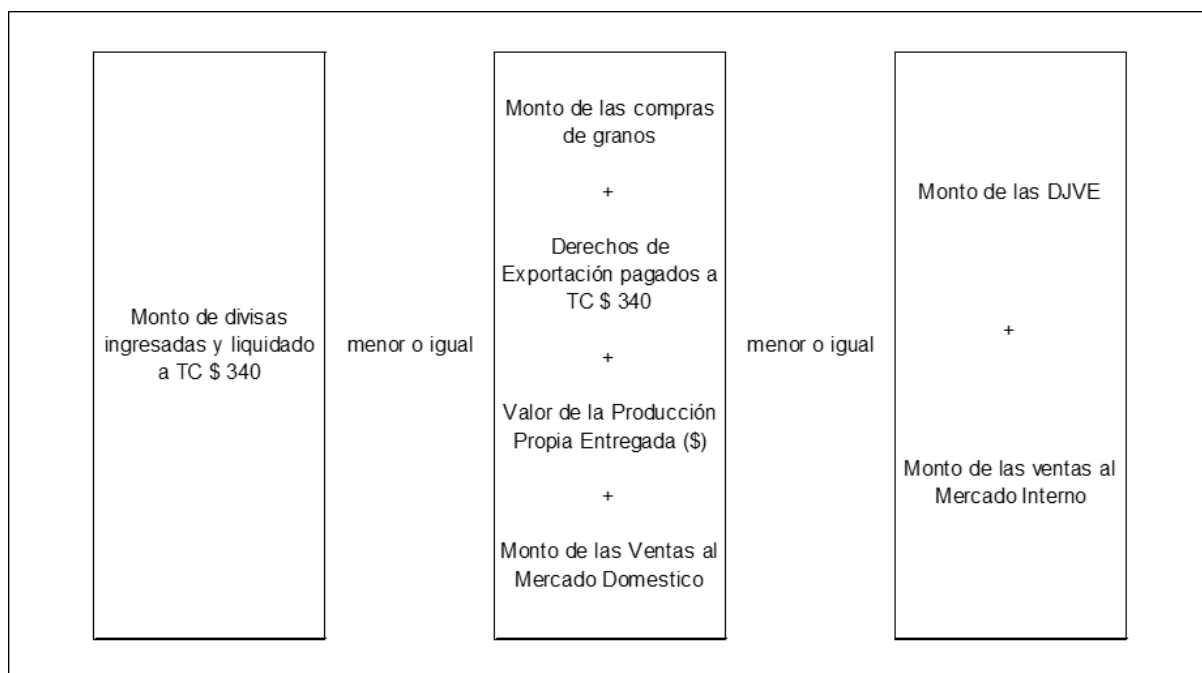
Monto de divisas ingresadas y liquidado a TC $ 340

menor o igual

Monto de las compras de granos

+

Derechos de Exportación pagados a TC $ 340

+

Valor de la Producción Propia Entregada ($)

+

Monto de las Ventas al Mercado Domestico

menor o igual

Monto de las DJVE

+

Monto de las ventas al Mercado Interno